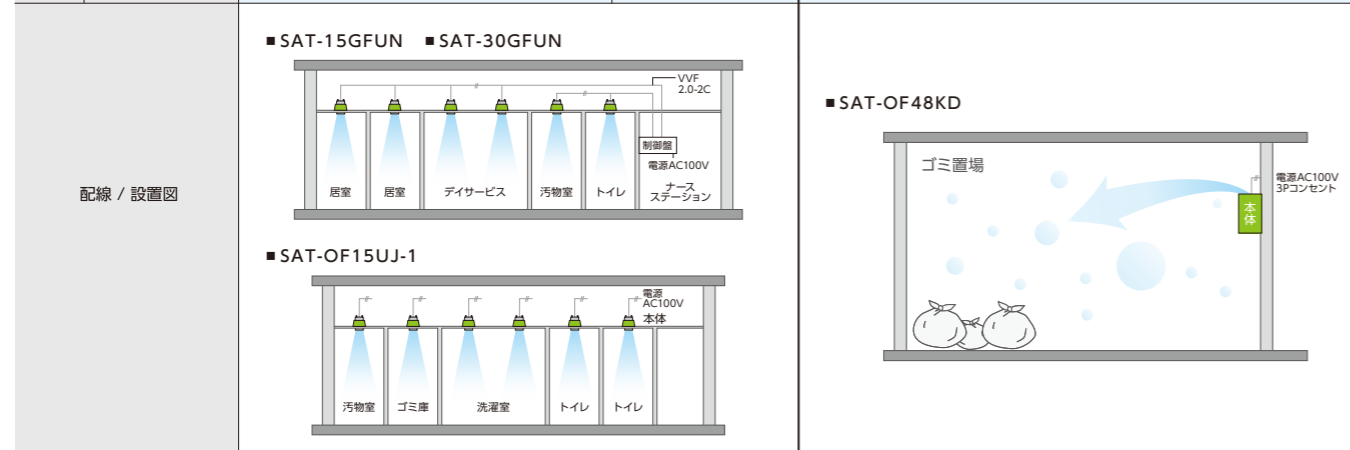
配線／設置図

■ SAT-15GFUN ■ SAT-30GFUN

VVF 2.0-2C

制御盤

電源AC100V

居室 居室 デイサービス 汚物室 トイレ ナース ステーション

■ SAT-OF15UJ-1

電源 AC100V

本体

汚物室 ゴミ庫 洗濯室 トイレ トイレ

■ SAT-OF48KD

ゴミ置場

電源AC100V 3Pコンセント

本体